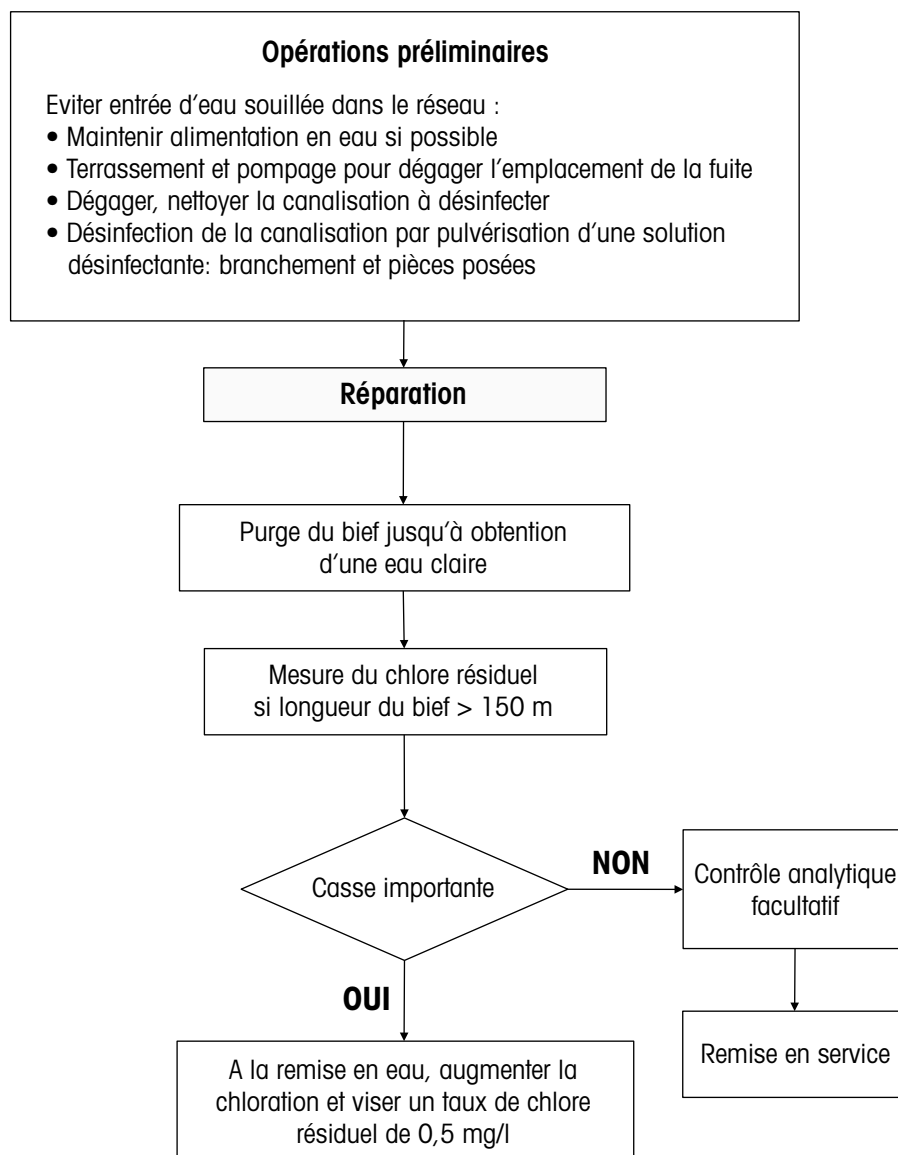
**Opérations préliminaires**

Eviter entrée d'eau souillée dans le réseau :
• Maintenir alimentation en eau si possible
• Terrassement et pompage pour dégager l'emplacement de la fuite
• Dégager, nettoyer la canalisation à désinfecter
• Désinfection de la canalisation par pulvérisation d'une solution désinfectante: branchement et pièces posées

**Réparation**

Purge du bief jusqu'à obtention d'une eau claire

Mesure du chlore résiduel si longueur du bief > 150 m

Casse importante

**NON**

Contrôle analytique facultatif

Remise en service

**OUI**

A la remise en eau, augmenter la chloration et viser un taux de chlore résiduel de 0,5 mg/l